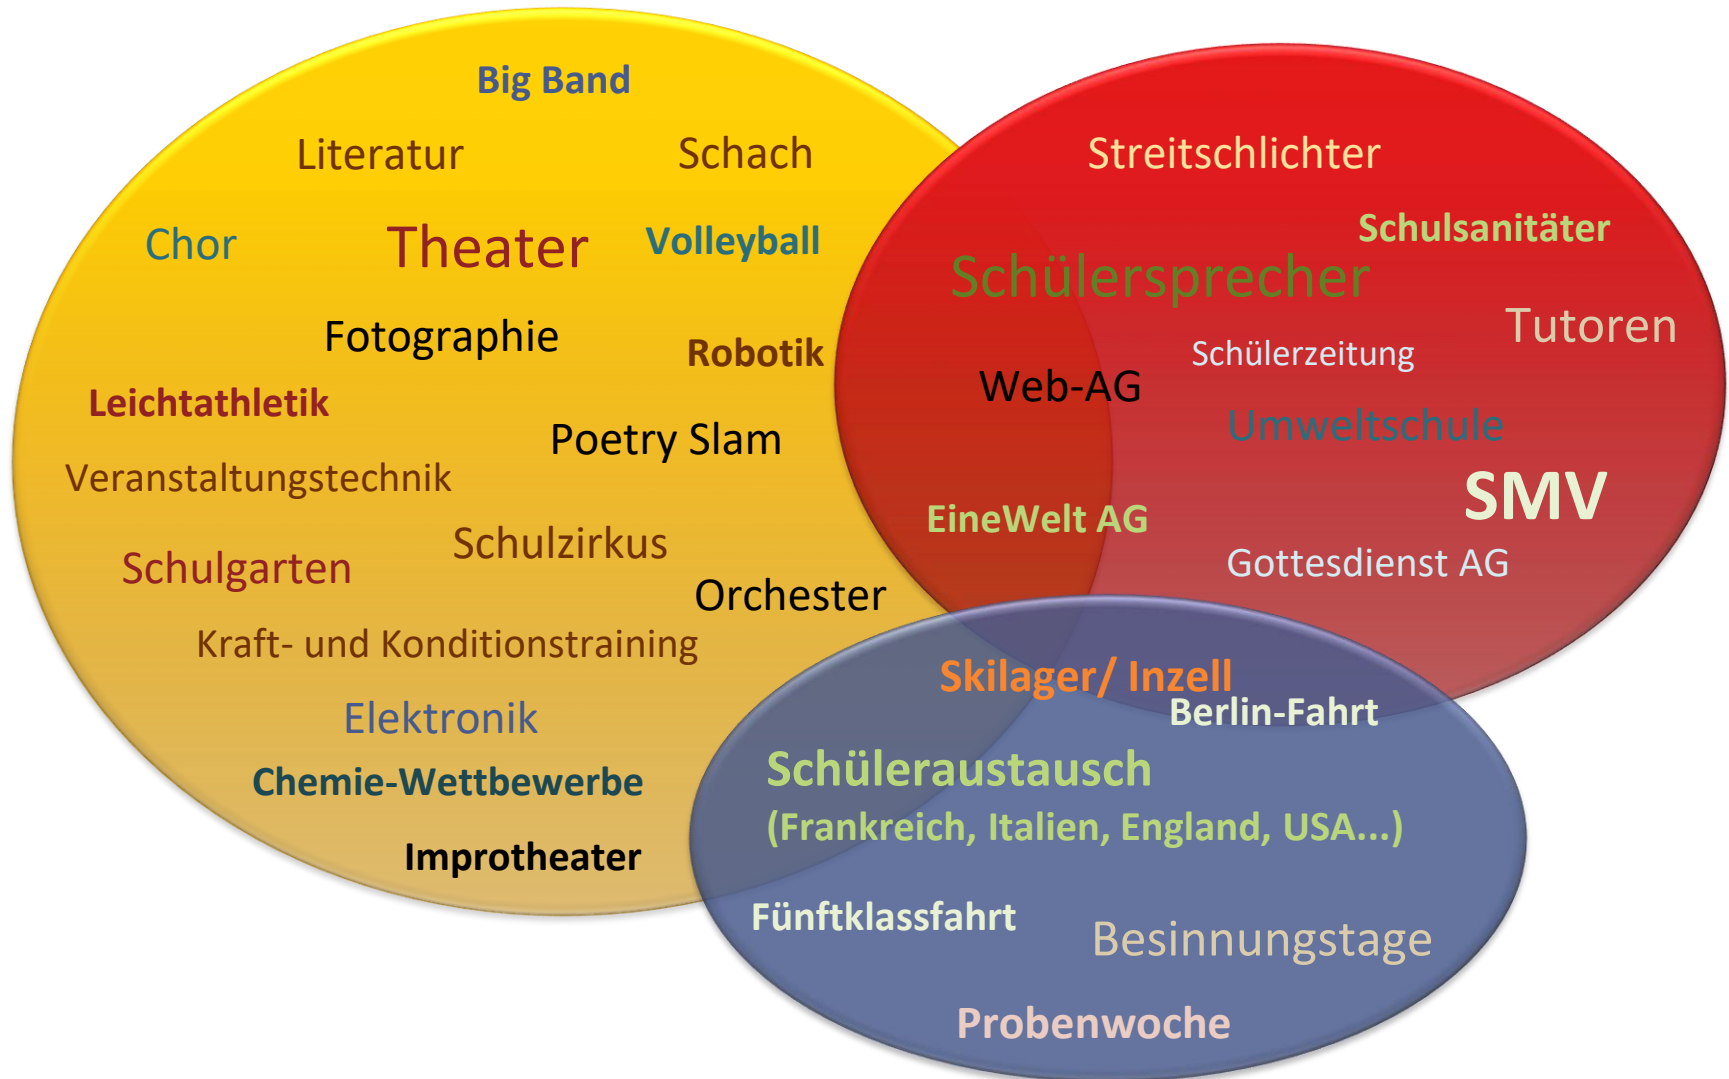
Big Band

Literatur

Schach

Streitschlichter

Schulsanitäter

Chor

Theater

Volleyball

Schülersprecher

Tutoren

Fotographie

Robotik

Web-AG

Schülerzeitung

Leichtathletik

Poetry Slam

Umweltschule

Veranstaltungstechnik

SMV

EineWelt AG

Schulzirkus

Schulgarten

Gottesdienst AG

Orchester

Kraft- und Konditionstraining

Skilager/ Inzell

Berlin-Fahrt

Elektronik

Schüleraustausch
(Frankreich, Italien, England, USA...)

Chemie-Wettbewerbe

Improtheater

Fünftklassfahrt

Besinnungstage

Probenwoche